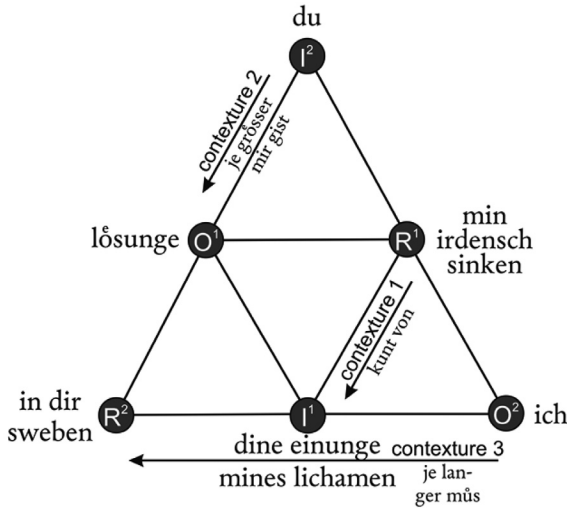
du

$I^2$

contexture 2
je grősser
mir gist

lősunge

$O^1$

$R^1$

min
irdensch
sinken

contexture 1
kunt von

in dir
sweben

$R^2$

$I^1$

$O^2$

ich

dine einunge
mines lichamen

contexture 3
je langer mûs